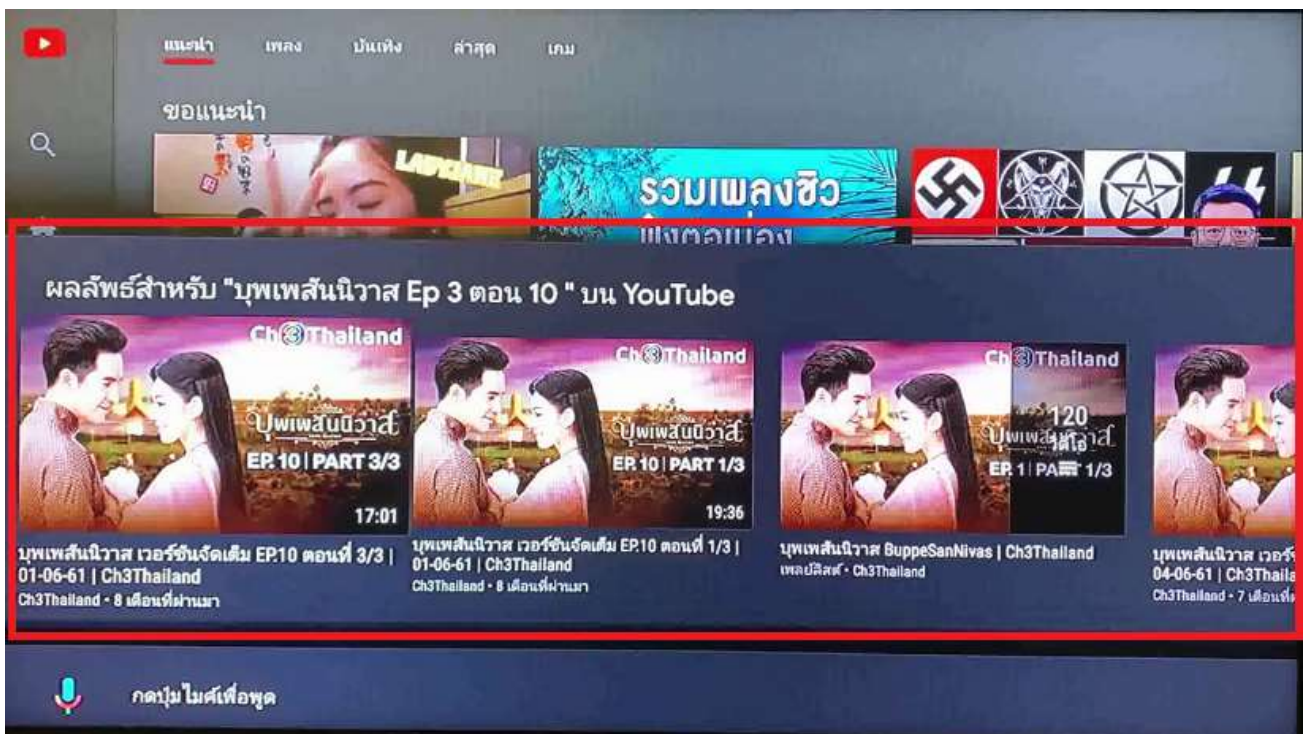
แนะนำ เพลง บันเทิง ล่าสุด เกม

ขอแนะนำ

LADYGANE

รวมเพลงชิว ฟังตอนนอน

ผลลัพธ์สำหรับ "บุพเพสันนิวาส Ep 3 ตอน 10 " บน YouTube

Ch3Thailand
บุพเพสันนิวาส
EP.10 | PART 3/3
17:01
บุพเพสันนิวาส เวอร์ชันจัดเต็ม EP.10 ตอนที่ 3/3 | 01-06-61 | Ch3Thailand
Ch3Thailand • 8 เดือนที่ผ่านมา

Ch3Thailand
บุพเพสันนิวาส
EP.10 | PART 1/3
19:36
บุพเพสันนิวาส เวอร์ชันจัดเต็ม EP.10 ตอนที่ 1/3 | 01-06-61 | Ch3Thailand
Ch3Thailand • 8 เดือนที่ผ่านมา

Ch3Thailand
บุพเพสันนิวาส
EP.1 | PA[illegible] 1/3
120
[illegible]
บุพเพสันนิวาส BuppeSanNivas | Ch3Thailand
เพลย์ลิสต์ • Ch3Thailand

บุพเพสันนิวาส เวอร์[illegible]
04-06-61 | Ch3Thaila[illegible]
Ch3Thailand • 7 เดือนที่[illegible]

กดปุ่มไมค์เพื่อพูด